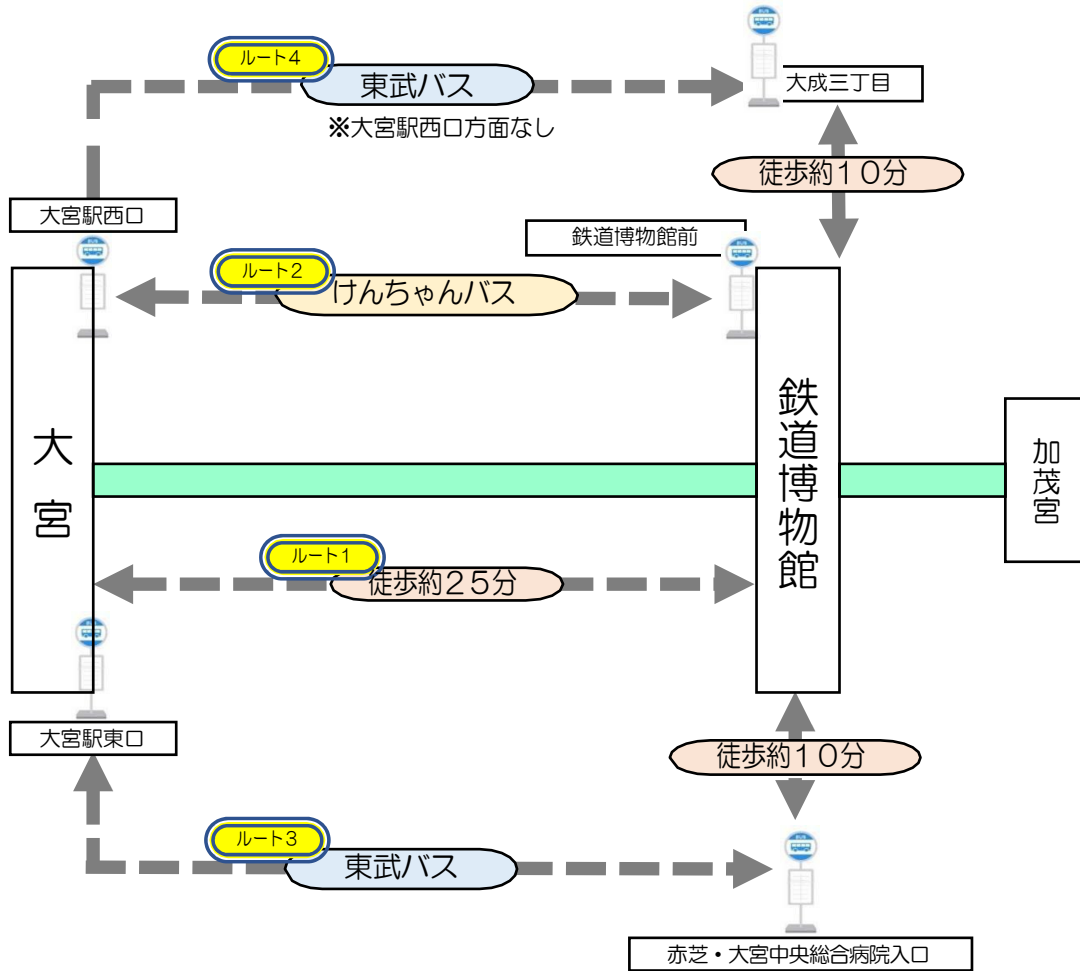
ルート4
東武バス
※大宮駅西口方面なし
大成三丁目
徒歩約10分
大宮駅西口
鉄道博物館前
ルート2
けんちゃんバス
大宮
鉄道博物館
加茂宮
ルート1
徒歩約25分
大宮駅東口
徒歩約10分
ルート3
東武バス
赤芝・大宮中央総合病院入口